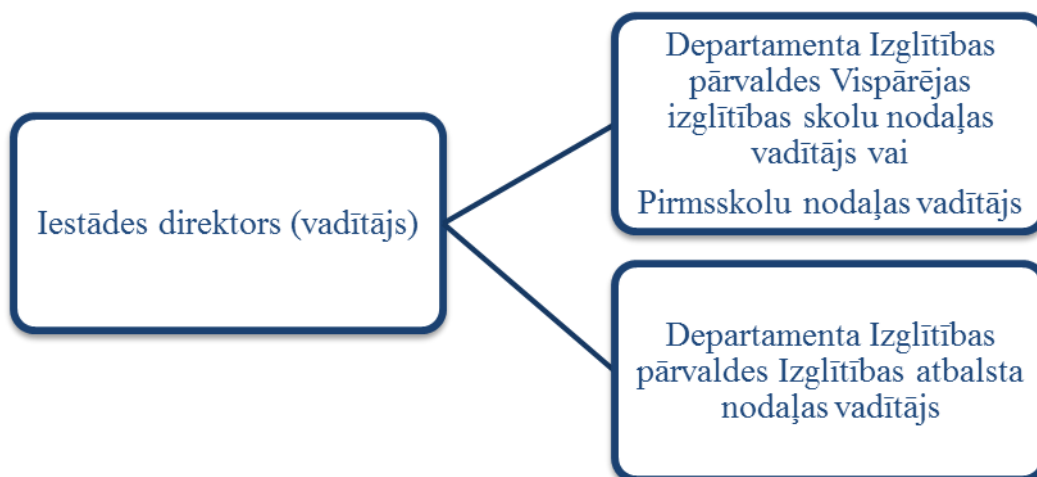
Iestādes direktors (vadītājs)

Departamenta Izglītības pārvaldes Vispārējas izglītības skolu nodaļas vadītājs vai

Pirmsskolu nodaļas vadītājs

Departamenta Izglītības pārvaldes Izglītības atbalsta nodaļas vadītājs